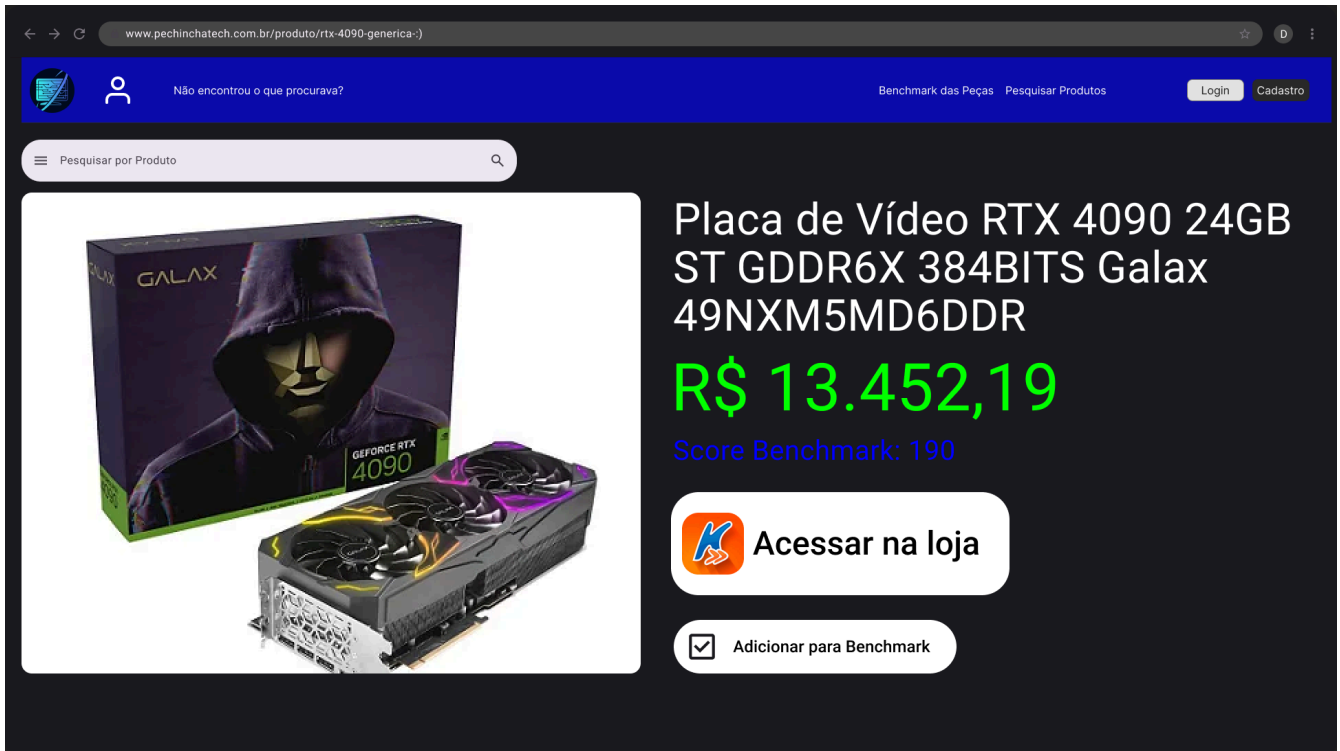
www.pechinchatech.com.br/produto/rtx-4090-generica-:)

D

Não encontrou o que procurava?

Benchmark das Peças Pesquisar Produtos

Login Cadastro

Pesquisar por Produto

GALAX

GEFORCE RTX 4090

Placa de Vídeo RTX 4090 24GB ST GDDR6X 384BITS Galax 49NXM5MD6DDR

R$ 13.452,19

Score Benchmark: 190

Acessar na loja

Adicionar para Benchmark